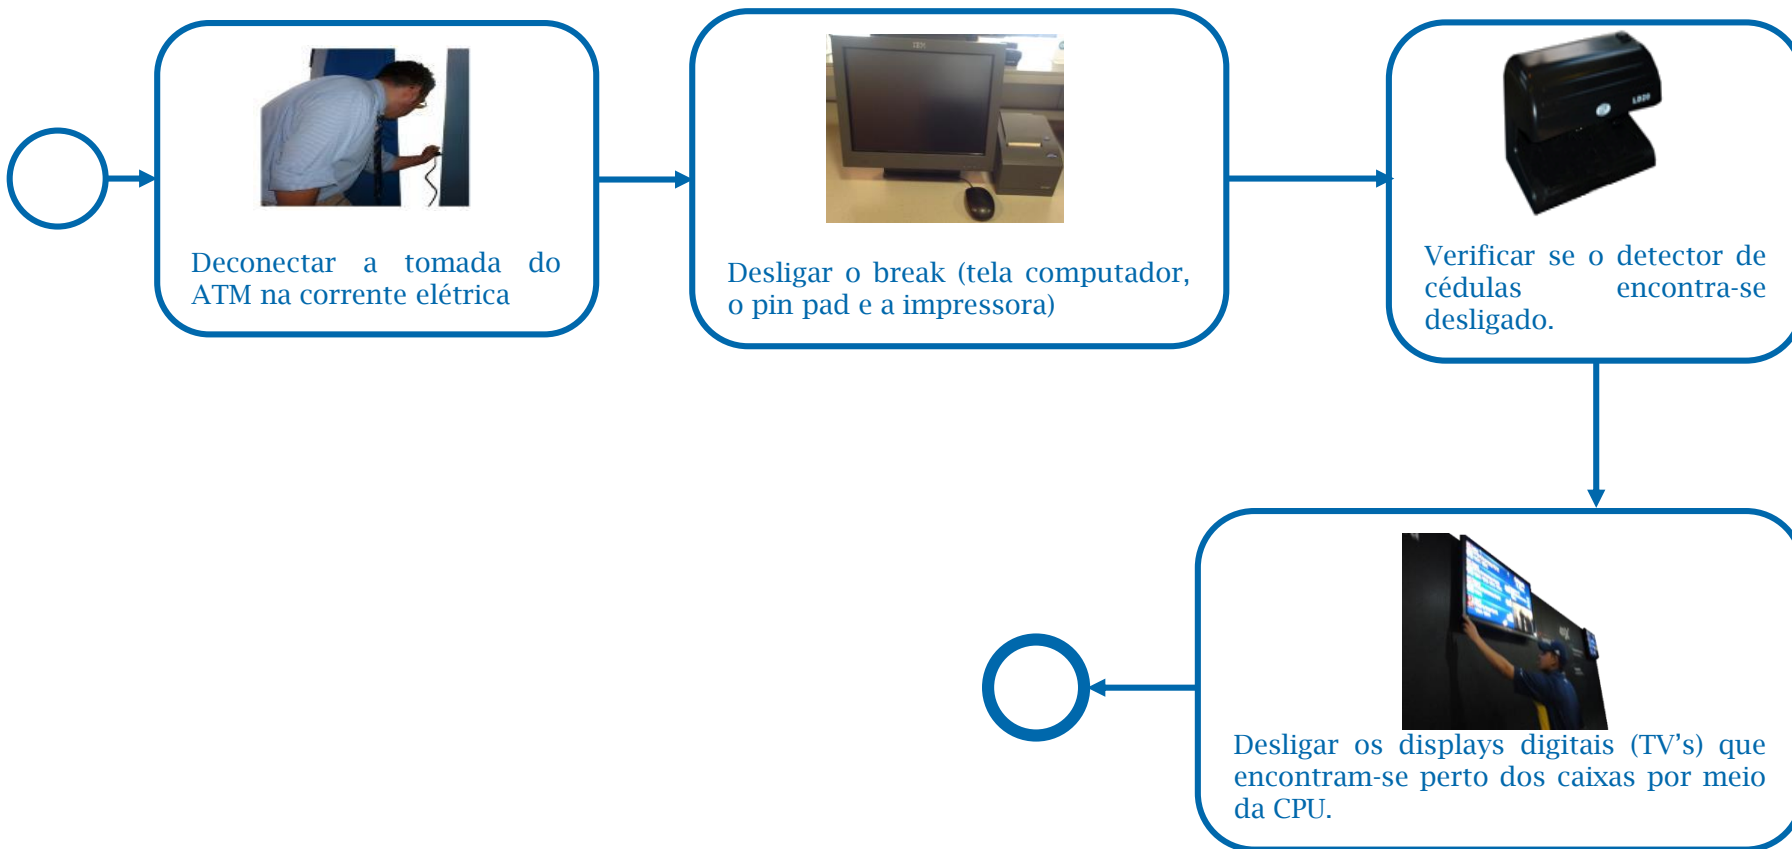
Deconectar a tomada do ATM na corrente elétrica

IBM

Desligar o break (tela computador, o pin pad e a impressora)

LD20

Verificar se o detector de cédulas encontra-se desligado.

Desligar os displays digitais (TV’s) que encontram-se perto dos caixas por meio da CPU.